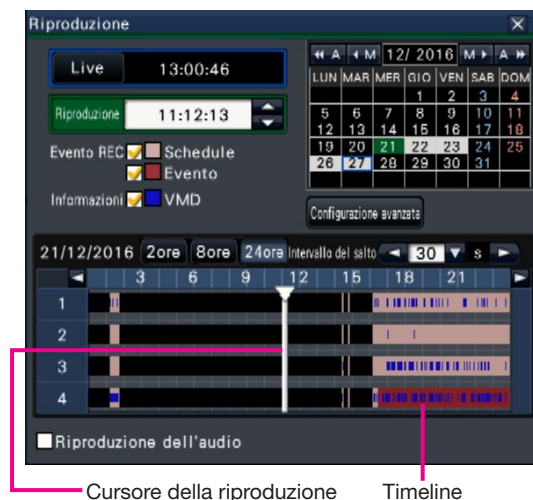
Riproduzione ×

Live 13:00:46

Riproduzione 11:12:13

Evento REC Schedule
Evento
Informazioni VMD

◄◄ A ◄ M 12/ 2016 M ► A ►►

| LUN | MAR | MER | GIO | VEN | SAB | DOM |
|---|---|---|---|---|---|---|
| | | | 1 | 2 | 3 | 4 |
| 5 | 6 | 7 | 8 | 9 | 10 | 11 |
| 12 | 13 | 14 | 15 | 16 | 17 | 18 |
| 19 | 20 | 21 | 22 | 23 | 24 | 25 |
| 26 | 27 | 28 | 29 | 30 | 31 | |

Configurazione avanzata

21/12/2016 2ore 8ore 24ore Intervallo del salto ◄ 30 ▼ s ►

3 6 9 12 15 18 21

1
2
3
4

Riproduzione dell'audio

Cursore della riproduzione Timeline